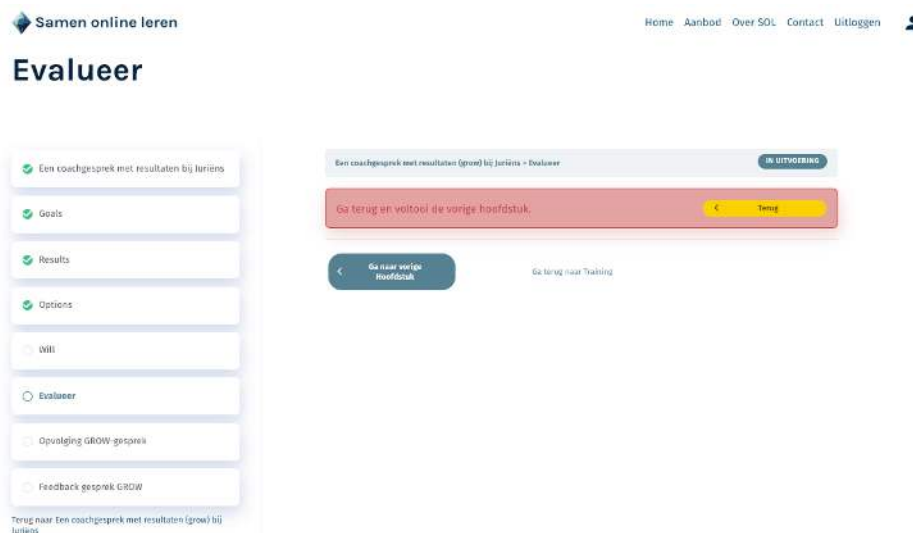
Samen online leren

Home Aanbod Over SOL Contact Uitloggen

Evalueer

Een coachgesprek met resultaten bij Juriëns

Goals

Results

Options

Will

Evalueer

Opvolging GROW-gesprek

Feedback gesprek GROW

Terug naar Een coachgesprek met resultaten (grow) bij Juriëns

Een coachgesprek met resultaten (grow) bij Juriëns > Evalueer

IN UITVOERING

Ga terug en voltooi de vorige hoofdstuk.

Terug

Ga naar vorige Hoofdstuk

Ga terug naar Training